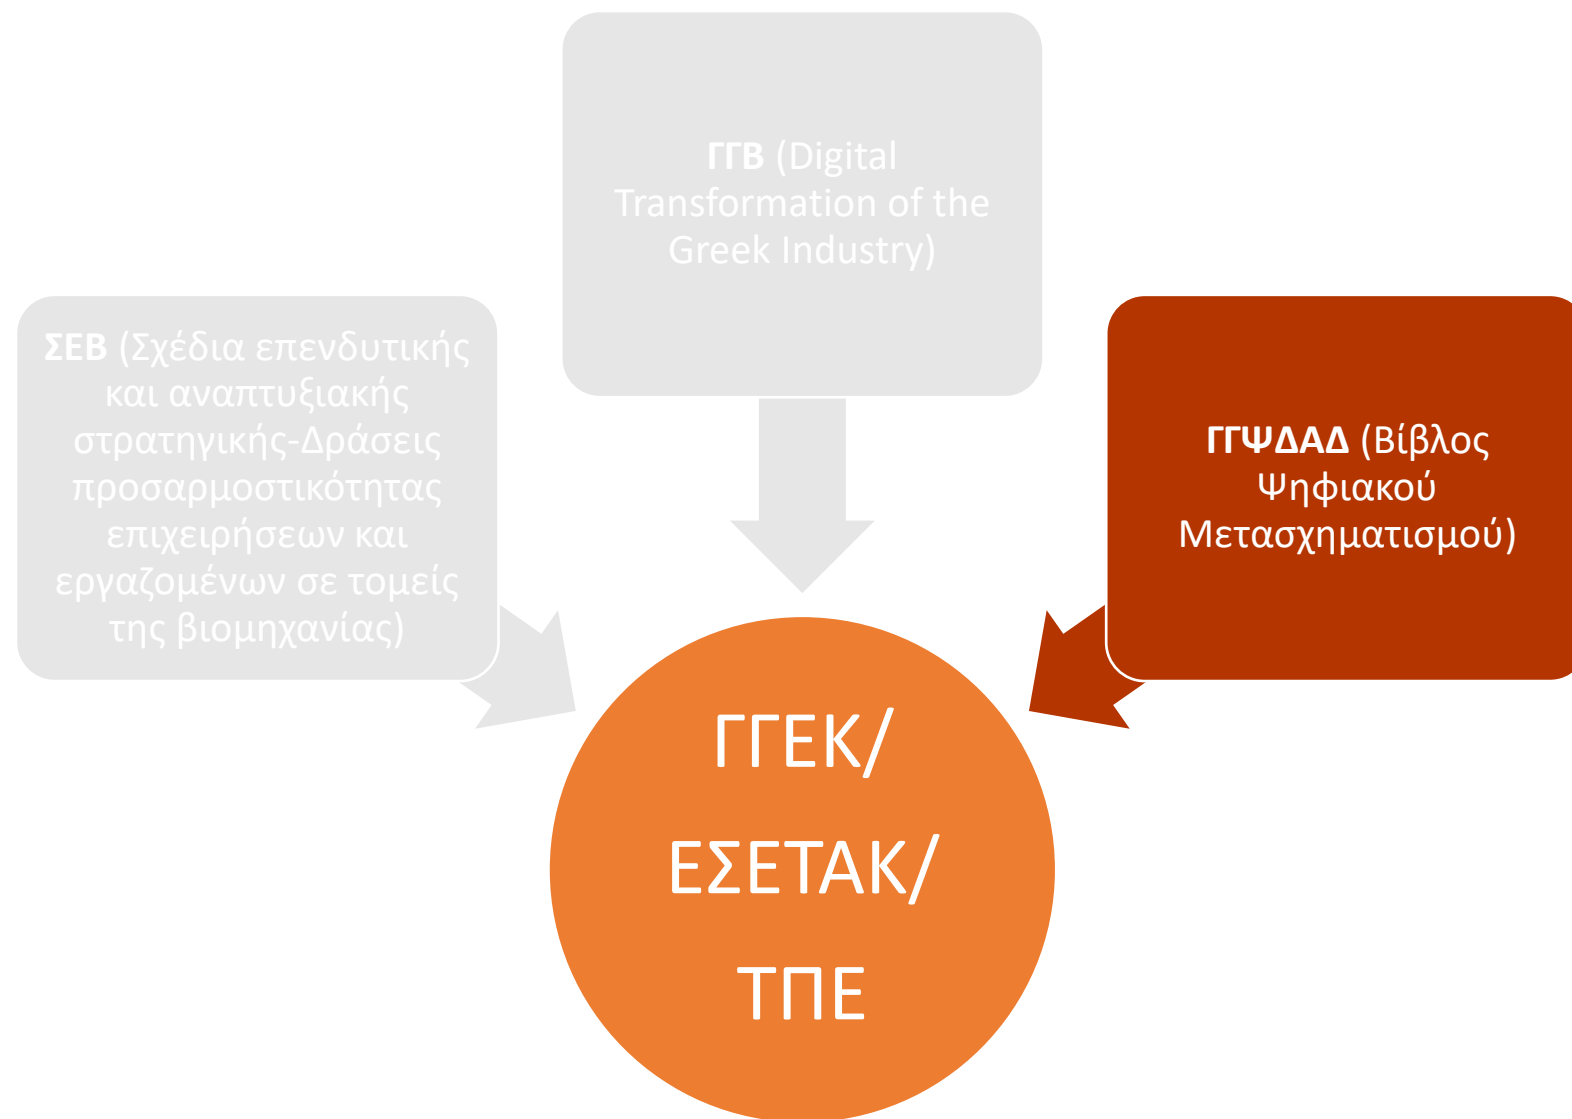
**ΓΓΒ** (Digital Transformation of the Greek Industry)

**ΣΕΒ** (Σχέδια επενδυτικής και αναπτυξιακής στρατηγικής-Δράσεις προσαρμοστικότητας επιχειρήσεων και εργαζομένων σε τομείς της βιομηχανίας)

**ΓΓΨΔΑΔ** (Βίβλος Ψηφιακού Μετασχηματισμού)

ΓΓΕΚ/ ΕΣΕΤΑΚ/ ΤΠΕ